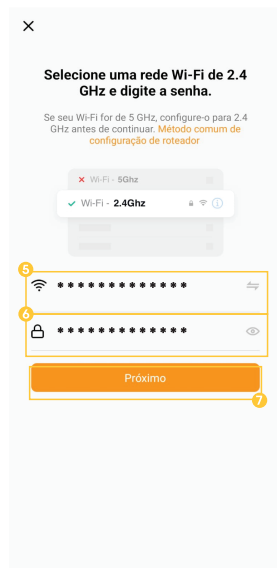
×

Selecione uma rede Wi-Fi de 2.4 GHz e digite a senha.

Se seu Wi-Fi for de 5 GHz, configure-o para 2.4 GHz antes de continuar. Método comum de configuração de roteador

× Wi-Fi - 5Ghz

✓ Wi-Fi - 2.4Ghz

5

*************

6

*************

Próximo

7